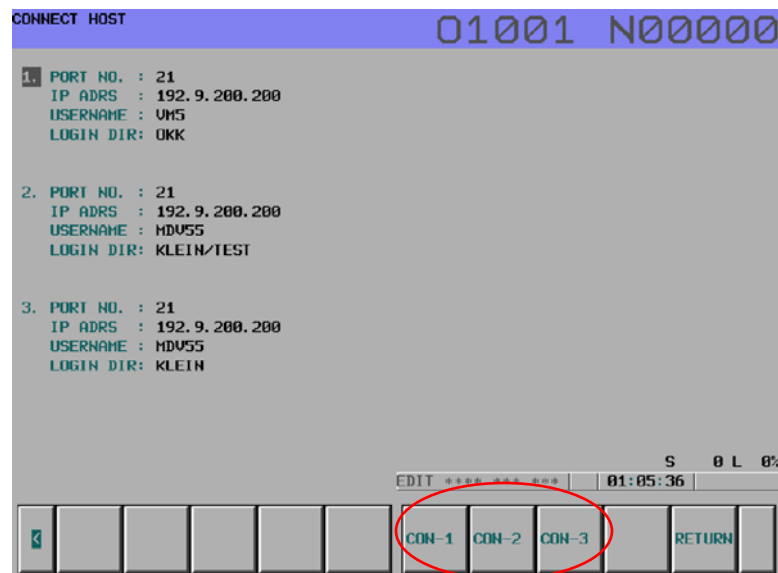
CONNECT HOST

O1001 N00000

1. PORT NO. : 21
IP ADRS : 192.9.200.200
USERNAME : VM5
LOGIN DIR: OKK

2. PORT NO. : 21
IP ADRS : 192.9.200.200
USERNAME : MDV55
LOGIN DIR: KLEIN/TEST

3. PORT NO. : 21
IP ADRS : 192.9.200.200
USERNAME : MDV55
LOGIN DIR: KLEIN

S 0 L 0%

EDIT **** *** *** 01:05:36

< CON-1 CON-2 CON-3 RETURN